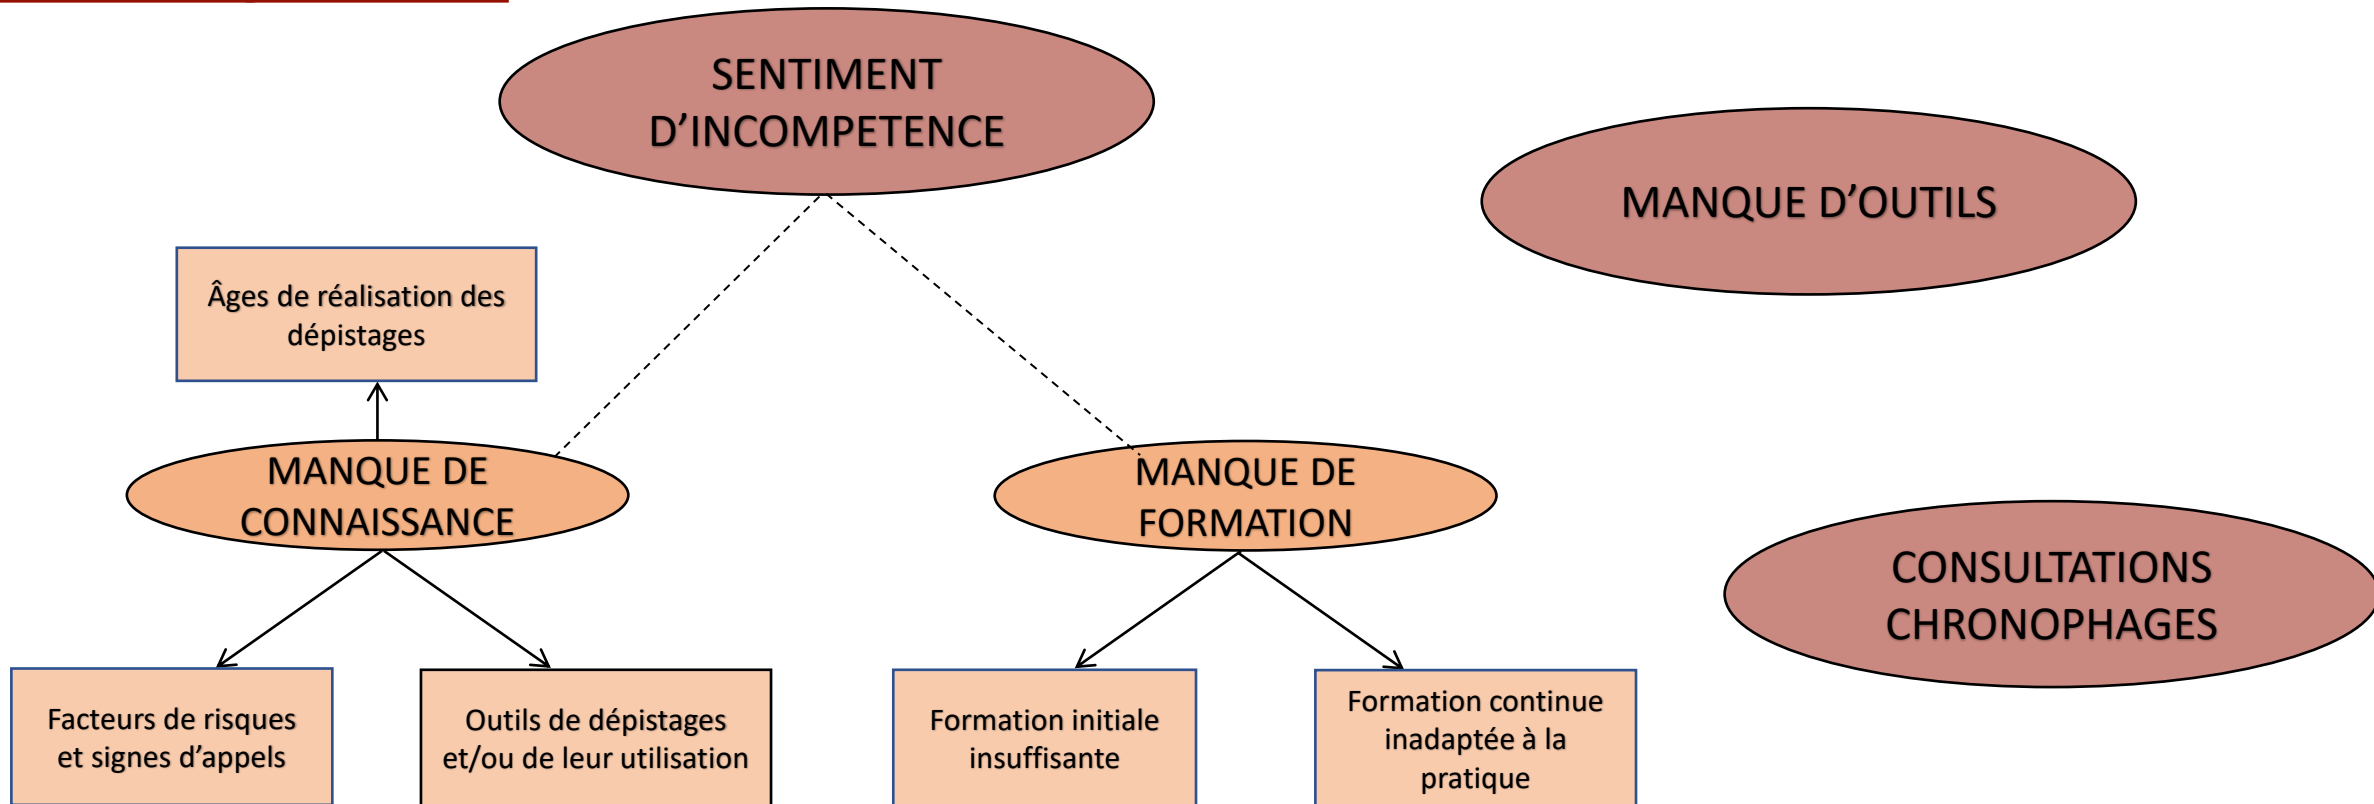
SENTIMENT D'INCOMPETENCE

MANQUE D'OUTILS

Âges de réalisation des dépistages

MANQUE DE CONNAISSANCE

MANQUE DE FORMATION

CONSULTATIONS CHRONOPHAGES

Facteurs de risques et signes d'appels

Outils de dépistages et/ou de leur utilisation

Formation initiale insuffisante

Formation continue inadaptée à la pratique